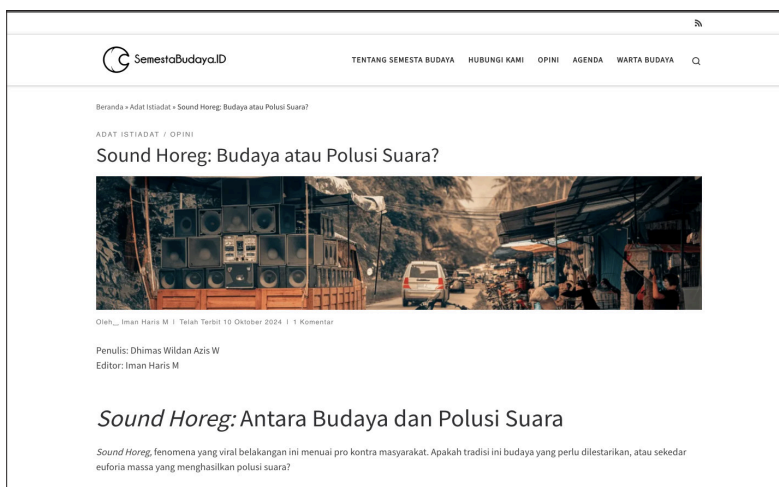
SemestaBudaya.ID

TENTANG SEMESTA BUDAYA   HUBUNGI KAMI   OPINI   AGENDA   WARTA BUDAYA

Beranda » Adat Istiadat » Sound Horeg: Budaya atau Polusi Suara?

ADAT ISTIADAT / OPINI

Sound Horeg: Budaya atau Polusi Suara?

Oleh__ Iman Haris M | Telah Terbit 10 Oktober 2024 | 1 Komentar

Penulis: Dhimas Wildan Azis W
Editor: Iman Haris M

Sound Horeg: Antara Budaya dan Polusi Suara

Sound Horeg, fenomena yang viral belakangan ini menuai pro kontra masyarakat. Apakah tradisi ini budaya yang perlu dilestarikan, atau sekedar euforia massa yang menghasilkan polusi suara?